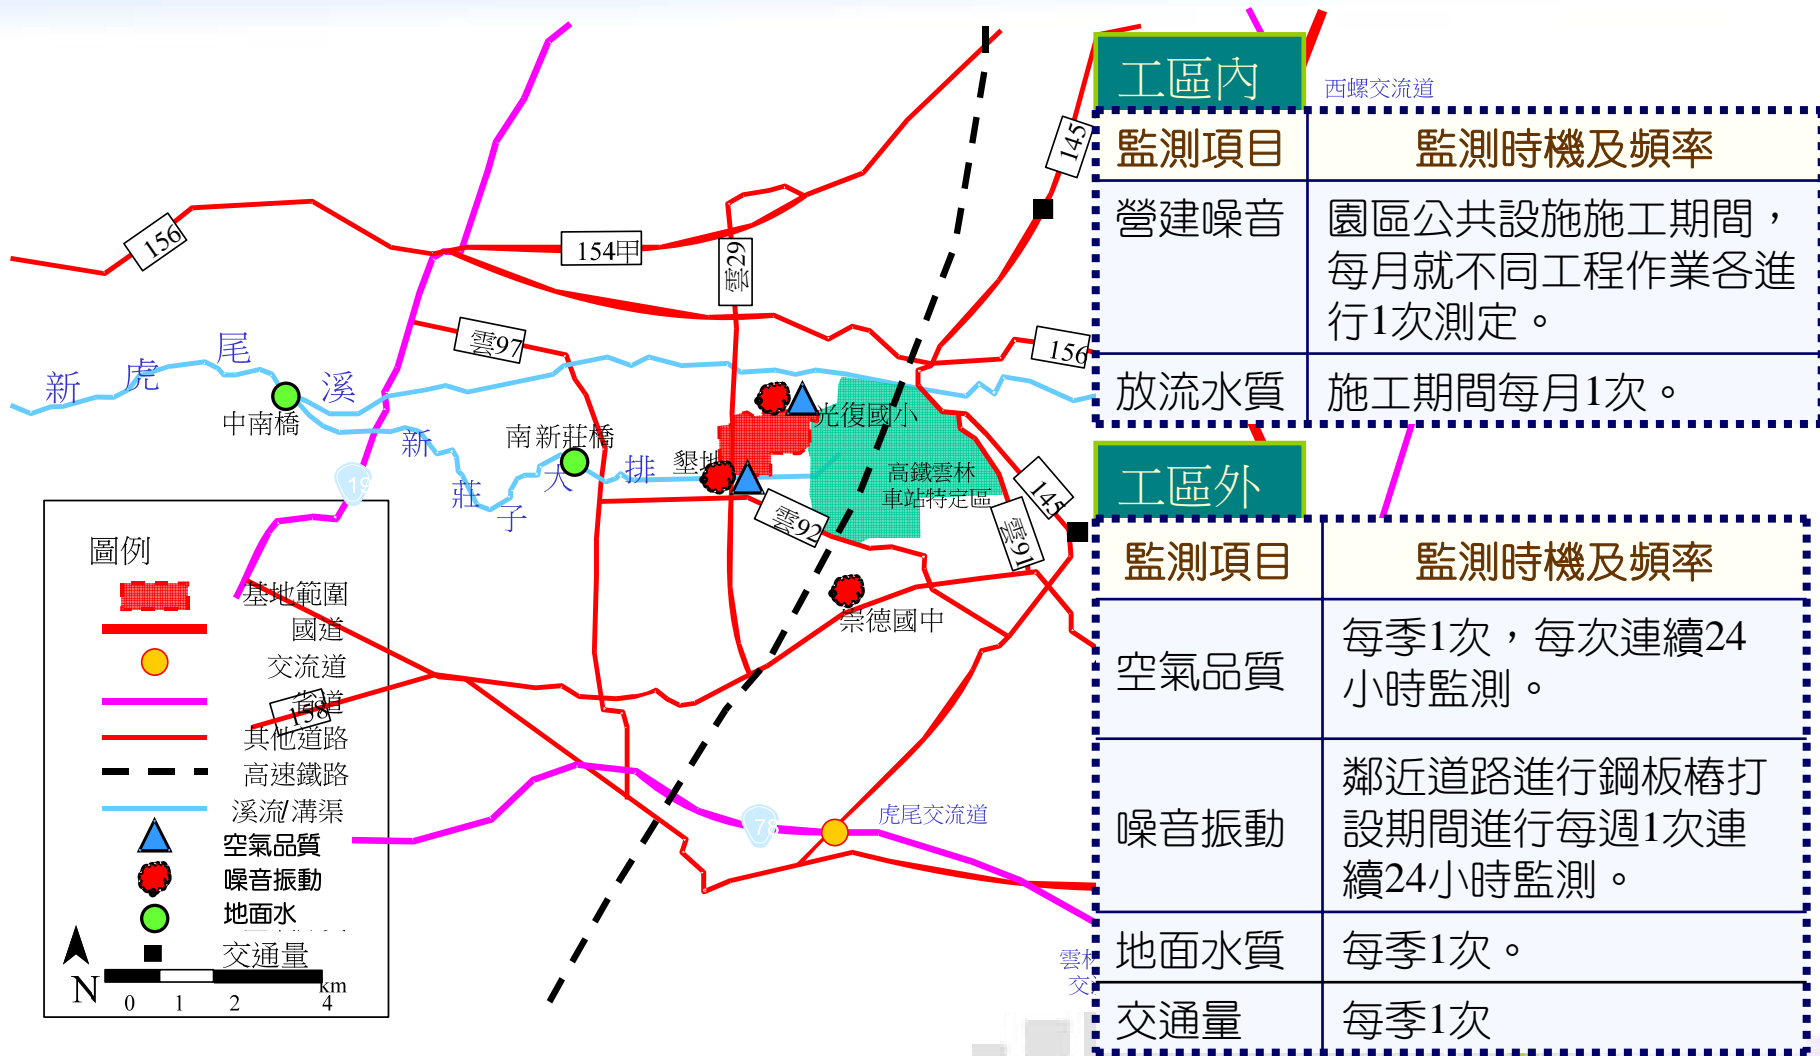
156

154甲

雲29

145

西螺交流道

雲97

156

新 虎 尾 溪

中南橋

新 莊 子

南新莊橋

大 排

犁地

光復國小

高鐵雲林車站特定區

雲92

145

雲91

崇德國中

19

158

78

虎尾交流道

圖例

基地範圍

國道

交流道

省道

其他道路

高速鐵路

溪流/溝渠

空氣品質

噪音振動

地面水

交通量

N

0 1 2 4 km

工區內

| 監測項目 | 監測時機及頻率 |
|---|---|
| 營建噪音 | 園區公共設施施工期間，每月就不同工程作業各進行1次測定。 |
| 放流水質 | 施工期間每月1次。 |

工區外

| 監測項目 | 監測時機及頻率 |
|---|---|
| 空氣品質 | 每季1次，每次連續24小時監測。 |
| 噪音振動 | 鄰近道路進行鋼板樁打設期間進行每週1次連續24小時監測。 |
| 地面水質 | 每季1次。 |
| 交通量 | 每季1次 |

雲林交